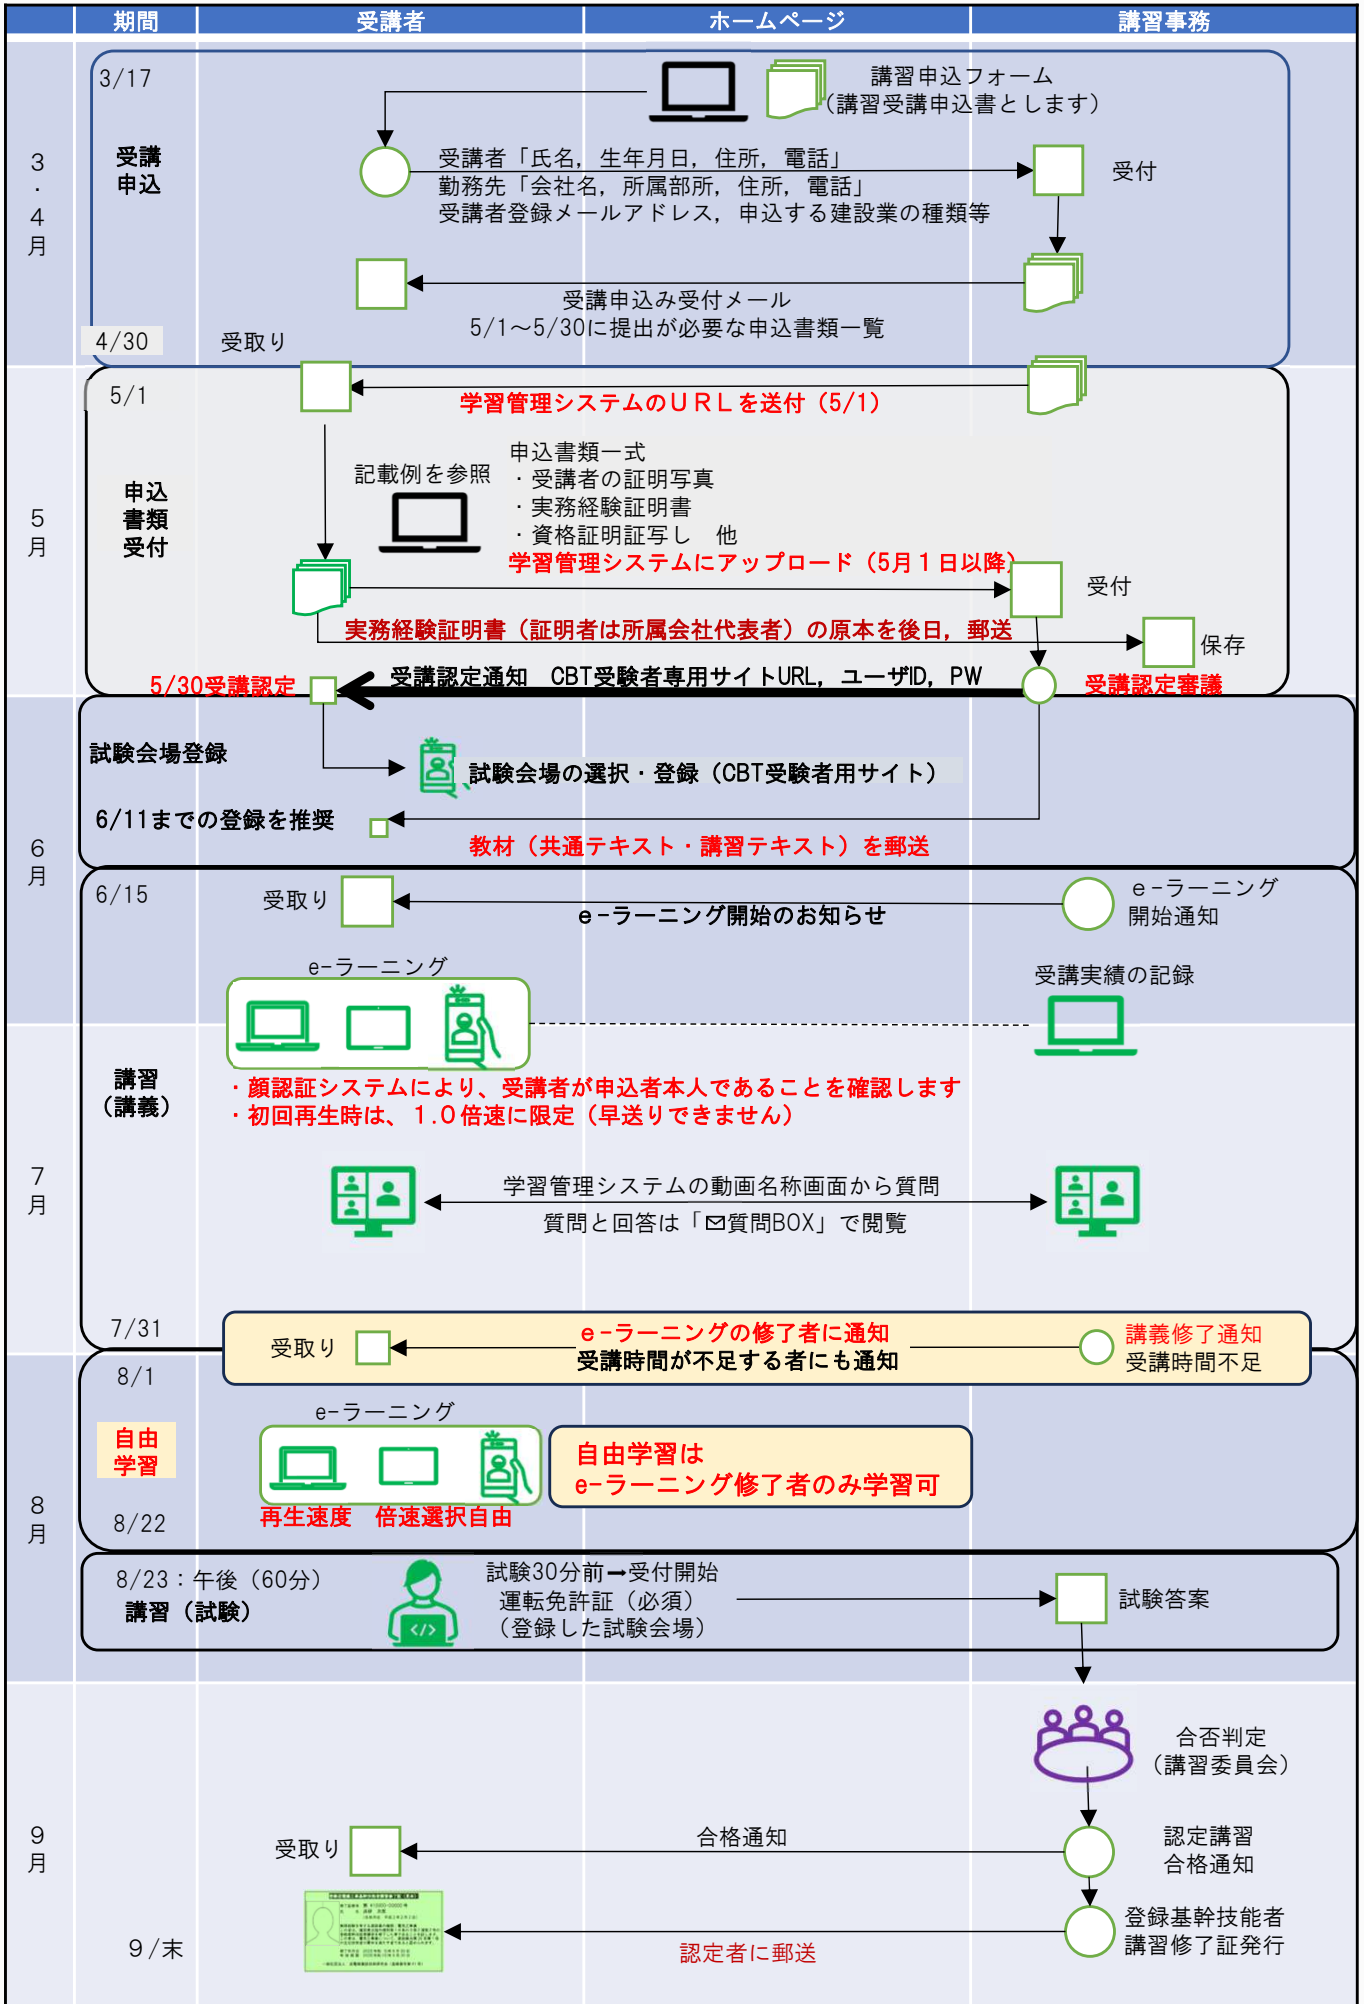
| 期間 | 受講者 | ホームページ | 講習事務 |
|---|---|---|---|

3・4月

3/17

講習申込フォーム
（講習受講申込書とします）

受講申込

受講者「氏名，生年月日，住所，電話」
勤務先「会社名，所属部所，住所，電話」
受講者登録メールアドレス，申込する建設業の種類等

受付

受講申込み受付メール
5/1～5/30に提出が必要な申込書類一覧

4/30

受取り

5月

5/1

学習管理システムのＵＲＬを送付（5/1）

申込書類受付

記載例を参照

申込書類一式
・受講者の証明写真
・実務経験証明書
・資格証明写し　他
学習管理システムにアップロード（5月１日以降）

受付

実務経験証明書（証明者は所属会社代表者）の原本を後日，郵送

保存

5/30受講認定

受講認定通知　CBT受験者専用サイトURL，ユーザID，PW

受講認定審議

6月

試験会場登録

試験会場の選択・登録（CBT受験者用サイト）

6/11までの登録を推奨

教材（共通テキスト・講習テキスト）を郵送

6/15

受取り

e-ラーニング開始のお知らせ

e-ラーニング開始通知

e-ラーニング

受講実績の記録

7月

講習（講義）

・顔認証システムにより、受講者が申込者本人であることを確認します
・初回再生時は、１.０倍速に限定（早送りできません）

学習管理システムの動画名称画面から質問
質問と回答は「質問BOX」で閲覧

7/31

受取り

e-ラーニングの修了者に通知
受講時間が不足する者にも通知

講義修了通知
受講時間不足

8月

8/1

自由学習

e-ラーニング

自由学習は
e-ラーニング修了者のみ学習可

8/22

再生速度　倍速選択自由

8/23：午後（60分）
講習（試験）

試験30分前→受付開始
運転免許証（必須）
（登録した試験会場）

試験答案

9月

合否判定
（講習委員会）

受取り

合格通知

認定講習
合格通知

9/末

認定者に郵送

登録基幹技能者
講習修了証発行